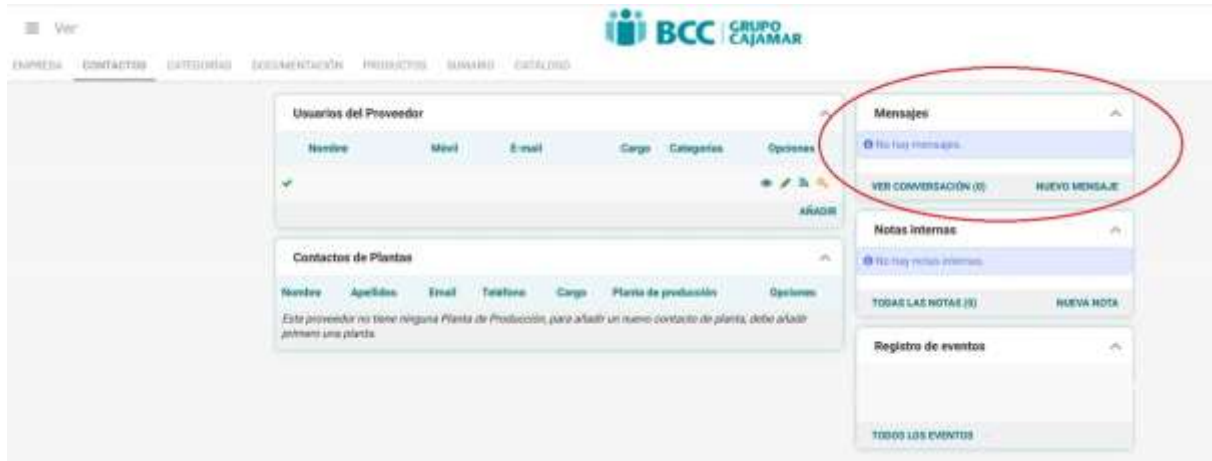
≡ Ver

BCC GRUPO CAJAMAR

EMPRESA CONTACTOS CATEGORÍAS DOCUMENTACIÓN PRODUCTOS SUMARIO CATÁLOGO

Usuarios del Proveedor

| Nombre | Móvil | E-mail | Cargo | Categorías | Opciones |
|---|---|---|---|---|---|
| ✓ | | | | | |

AÑADIR

Contactos de Plantas

| Nombre | Apellidos | Email | Teléfono | Cargo | Planta de producción | Opciones |
|---|---|---|---|---|---|---|

Este proveedor no tiene ninguna Planta de Producción, para añadir un nuevo contacto de planta, debe añadir primero una planta.

Mensajes

No hay mensajes.

VER CONVERSACIÓN (0) NUEVO MENSAJE

Notas internas

No hay notas internas.

TODAS LAS NOTAS (0) NUEVA NOTA

Registro de eventos

TODOS LOS EVENTOS